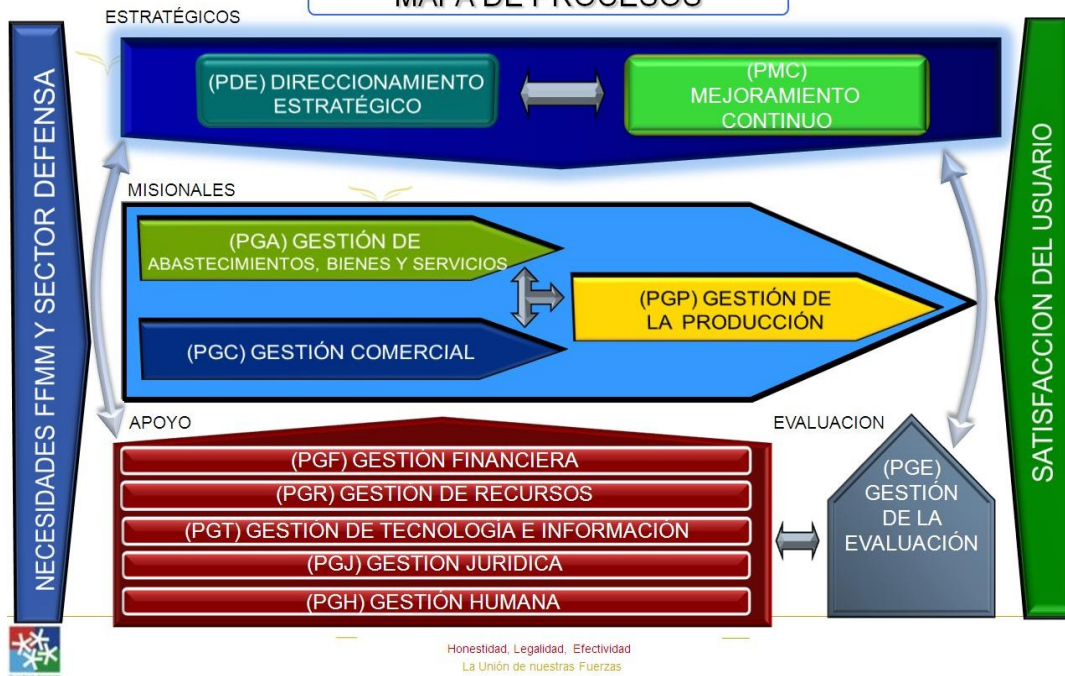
MAPA DE PROCESOS

ESTRATÉGICOS

NECESIDADES FFMM Y SECTOR DEFENSA

(PDE) DIRECCIONAMIENTO ESTRATÉGICO

(PMC) MEJORAMIENTO CONTINUO

SATISFACCION DEL USUARIO

MISIONALES

(PGA) GESTIÓN DE ABASTECIMIENTOS, BIENES Y SERVICIOS

(PGP) GESTIÓN DE LA PRODUCCIÓN

(PGC) GESTIÓN COMERCIAL

APOYO

EVALUACION

(PGF) GESTIÓN FINANCIERA

(PGR) GESTION DE RECURSOS

(PGT) GESTIÓN DE TECNOLOGÍA E INFORMACIÓN

(PGJ) GESTION JURIDICA

(PGH) GESTIÓN HUMANA

(PGE) GESTIÓN DE LA EVALUACIÓN

Honestidad, Legalidad, Efectividad
La Unión de nuestras Fuerzas